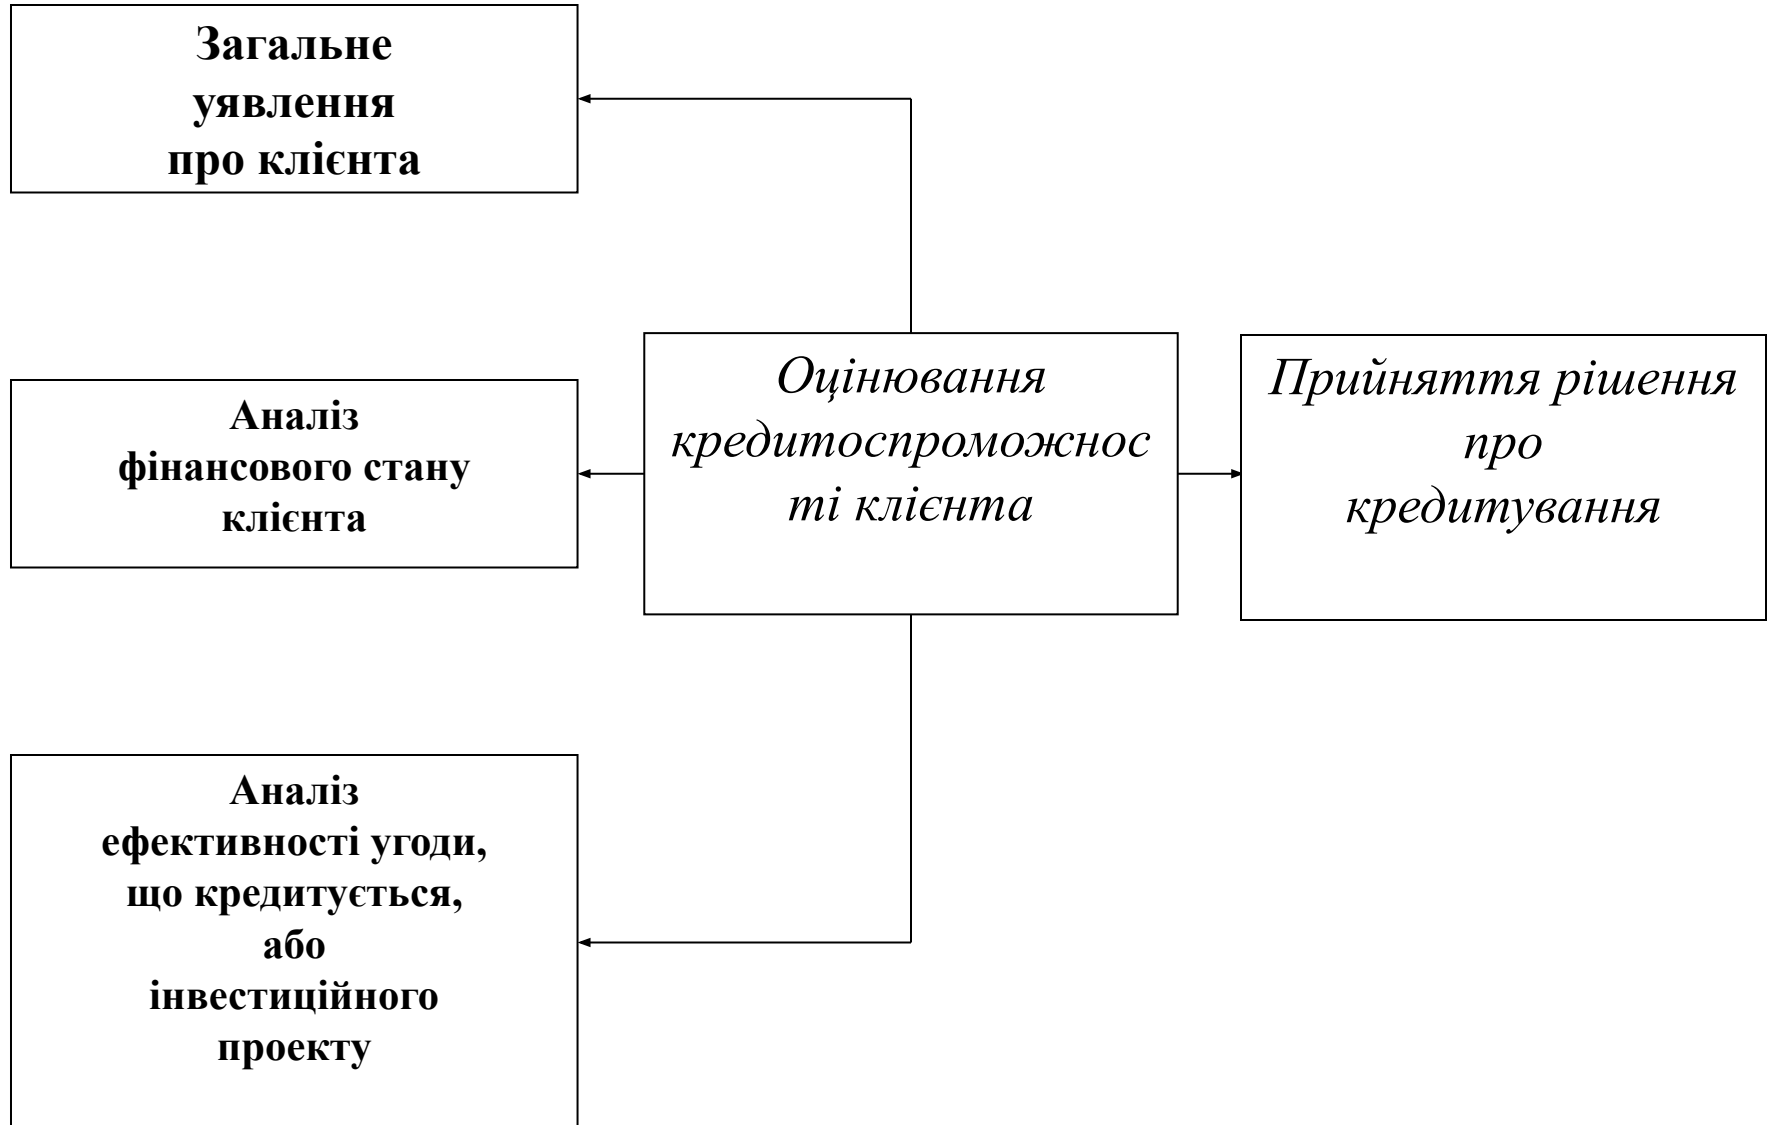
Загальне уявлення про клієнта

Аналіз фінансового стану клієнта

Аналіз ефективності угоди, що кредитується, або інвестиційного проекту

Оцінювання кредитоспроможності клієнта

Прийняття рішення про кредитування